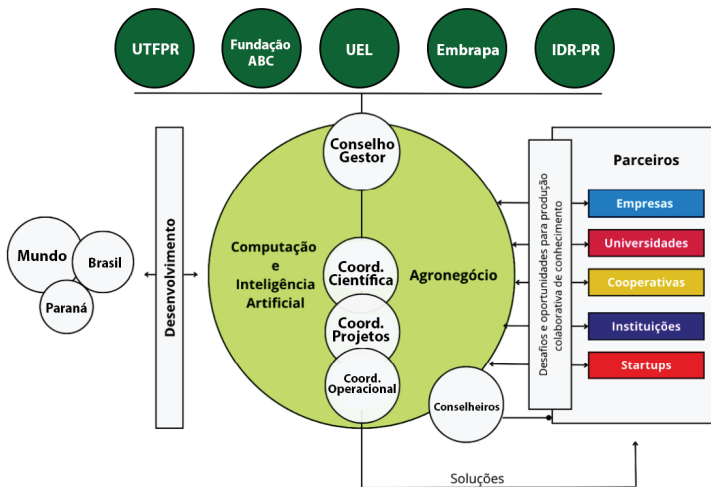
UTFPR

Fundação ABC

UEL

Embrapa

IDR-PR

Desenvolvimento

Mundo

Brasil

Paraná

Conselho Gestor

Computação e Inteligência Artificial

Coord. Científica

Coord. Projetos

Coord. Operacional

Agronegócio

Conselheiros

Desafios e oportunidades para produção colaborativa de conhecimento

Parceiros

Empresas

Universidades

Cooperativas

Instituições

Startups

Soluções